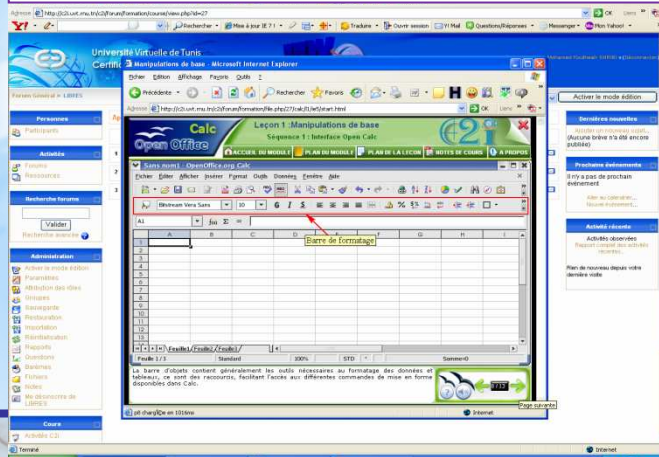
Adresse http://c2i.uvt.rnu.tn/c2i/forum/formation/course/view.php?id=27 OK Liens

Y! Rechercher Mise à jour IE 7! Traduire Ouvrir session Y! Mail Questions/Réponses Messenger Mon Yahoo!

Université Virtuelle de Tunis
Certific

Forum Général » LIBRES

Personnes
Participants

Activités
Forums
Ressources

Recherche forums
Valider
Recherche avancée

Administration
Activer le mode édition
Paramètres
Attribution des rôles
Groupes
Sauvegarde
Restauration
Importation
Réinitialisation
Rapports
Questions
Barèmes
Fichiers
Notes
Me désinscrire de LIBRES

Cours
Activités C2i

Terminé

Manipulations de base - Microsoft Internet Explorer
Fichier Edition Affichage Favoris Outils ?
Précédente Rechercher Favoris
Adresse http://c2i.uvt.rnu.tn/c2i/forum/formation/file.php/27/calc/l1/sf/start.html OK Liens

Calc
Open Office
Leçon 1 :Manipulations de base
Séquence 1 : Interface Open Calc
ACCUEIL DU MODULE PLAN DU MODULE PLAN DE LA LEÇON NOTES DE COURS A PROPOS

Sans nom1 - OpenOffice.org Calc
Fichier Editer Afficher Insérer Format Outils Données Fenêtre Aide
Bitstream Vera Sans 10 G I S
A1 fx Σ =
Barre de formatage
Feuille1 Feuille2 Feuille3
Feuille 1 / 3 Standard 100% STD Somme=0

La barre d'objets contient généralement les outils nécessaires au formatage des données et tableaux, ce sont des raccourcis, facilitant l'accès aux différentes commandes de mise en forme disponibles dans Calc.

8/37
Page suivante

(1 élément restant) Téléchargement de l'image http://c2i.uvt.rnu.tn/c2i/forum/formation/file.php/27/calc/l1/sf/start.html Internet

Activer le mode édition

Dernières nouvelles
Ajouter un nouveau sujet...
(Aucune brève n'a été encore publiée)

Prochains événements
Il n'y a pas de prochain événement
Aller au calendrier...
Nouvel événement...

Activité récente
Activités observées
Rapport complet des activités récentes...
Rien de nouveau depuis votre dernière visite

Internet